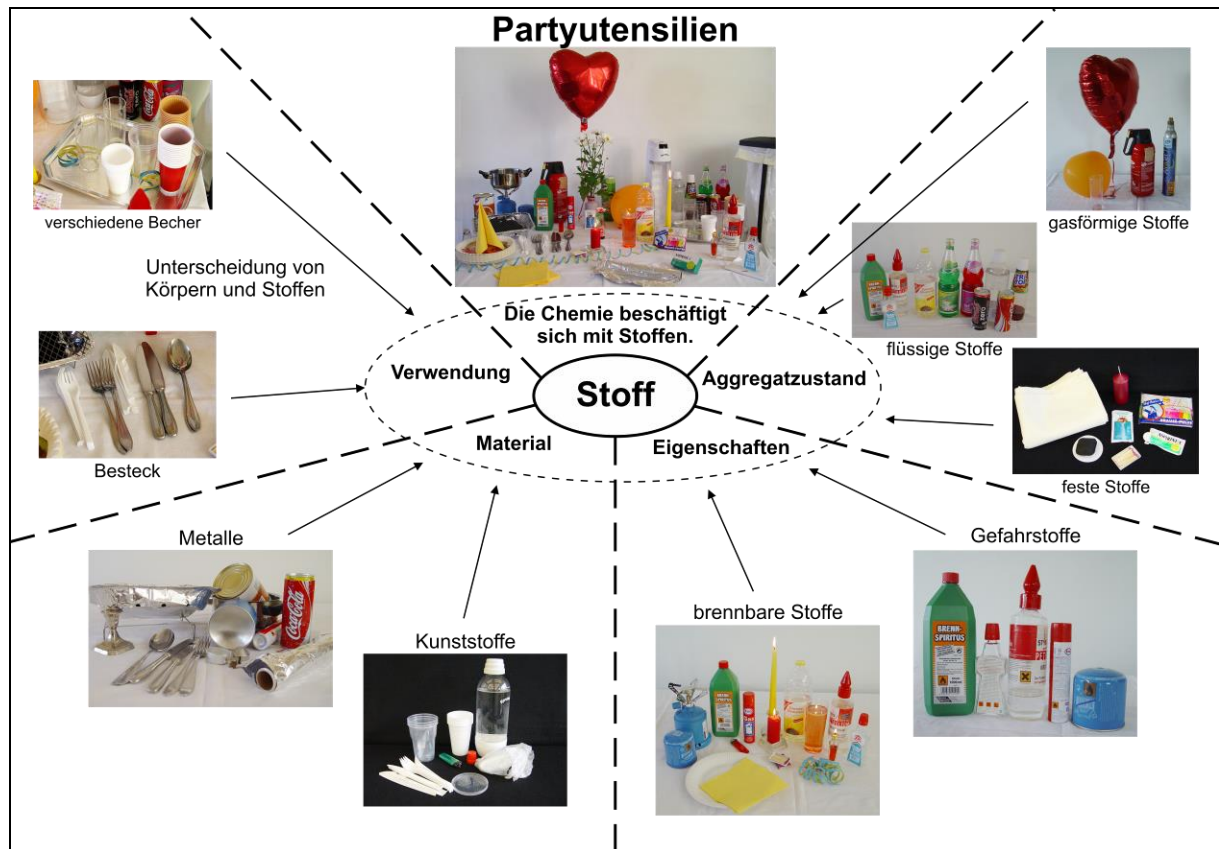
Partyutensilien

verschiedene Becher

gasförmige Stoffe

Unterscheidung von Körpern und Stoffen

Die Chemie beschäftigt sich mit Stoffen.

flüssige Stoffe

Verwendung

Stoff

Aggregatzustand

Material

Eigenschaften

Besteck

feste Stoffe

Metalle

Gefahrstoffe

Kunststoffe

brennbare Stoffe